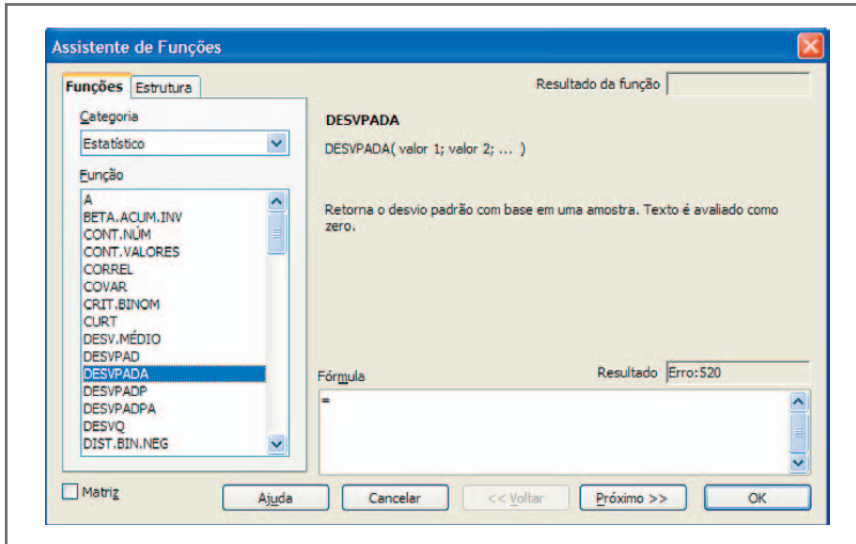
Assistente de Funções

Funções | Estrutura

Resultado da função

Categoria

Estatístico

Função

A
BETA.ACUM.INV
CONT.NÚM
CONT.VALORES
CORREL
COVAR
CRIT.BINOM
CURT
DESV.MÉDIO
DESVPAD
DESVPADA
DESVPADP
DESVPADPA
DESVQ
DIST.BIN.NEG

DESVPADA

DESVPADA( valor 1; valor 2; ... )

Retorna o desvio padrão com base em uma amostra. Texto é avaliado como zero.

Fórmula

Resultado Erro:520

=

Matriz

Ajuda | Cancelar | << Voltar | Próximo >> | OK